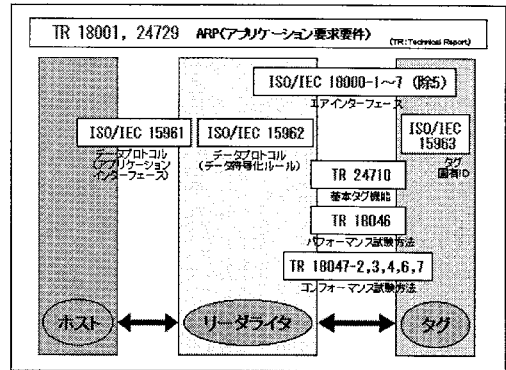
TR 18001, 24729 ARP(アプリケーション要求要件) (TR:Technical Report)

ISO/IEC 18000-1～7 (除5)
エアインターフェース

ISO/IEC 15961
データプロトコル
(アプリケーションインターフェース)

ISO/IEC 15962
データプロトコル
(データ符号化ルール)

ISO/IEC 15963
タグ固有ID

TR 24710
基本タグ機能

TR 18046
パフォーマンス試験方法

TR 18047-2,3,4,6,7
コンフォーマンス試験方法

ホスト

リーダライタ

タグ